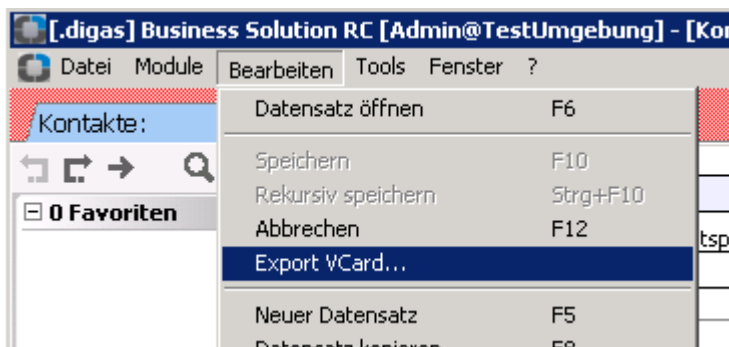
[.digas] Business Solution RC [Admin@TestUmgebung] - [Ko

Datei Module Bearbeiten Tools Fenster ?

Kontakte:

⊟ 0 Favoriten

Datensatz öffnen F6

Speichern F10

Rekursiv speichern Strg+F10

Abbrechen F12

Export VCard...

Neuer Datensatz F5

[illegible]

tsp